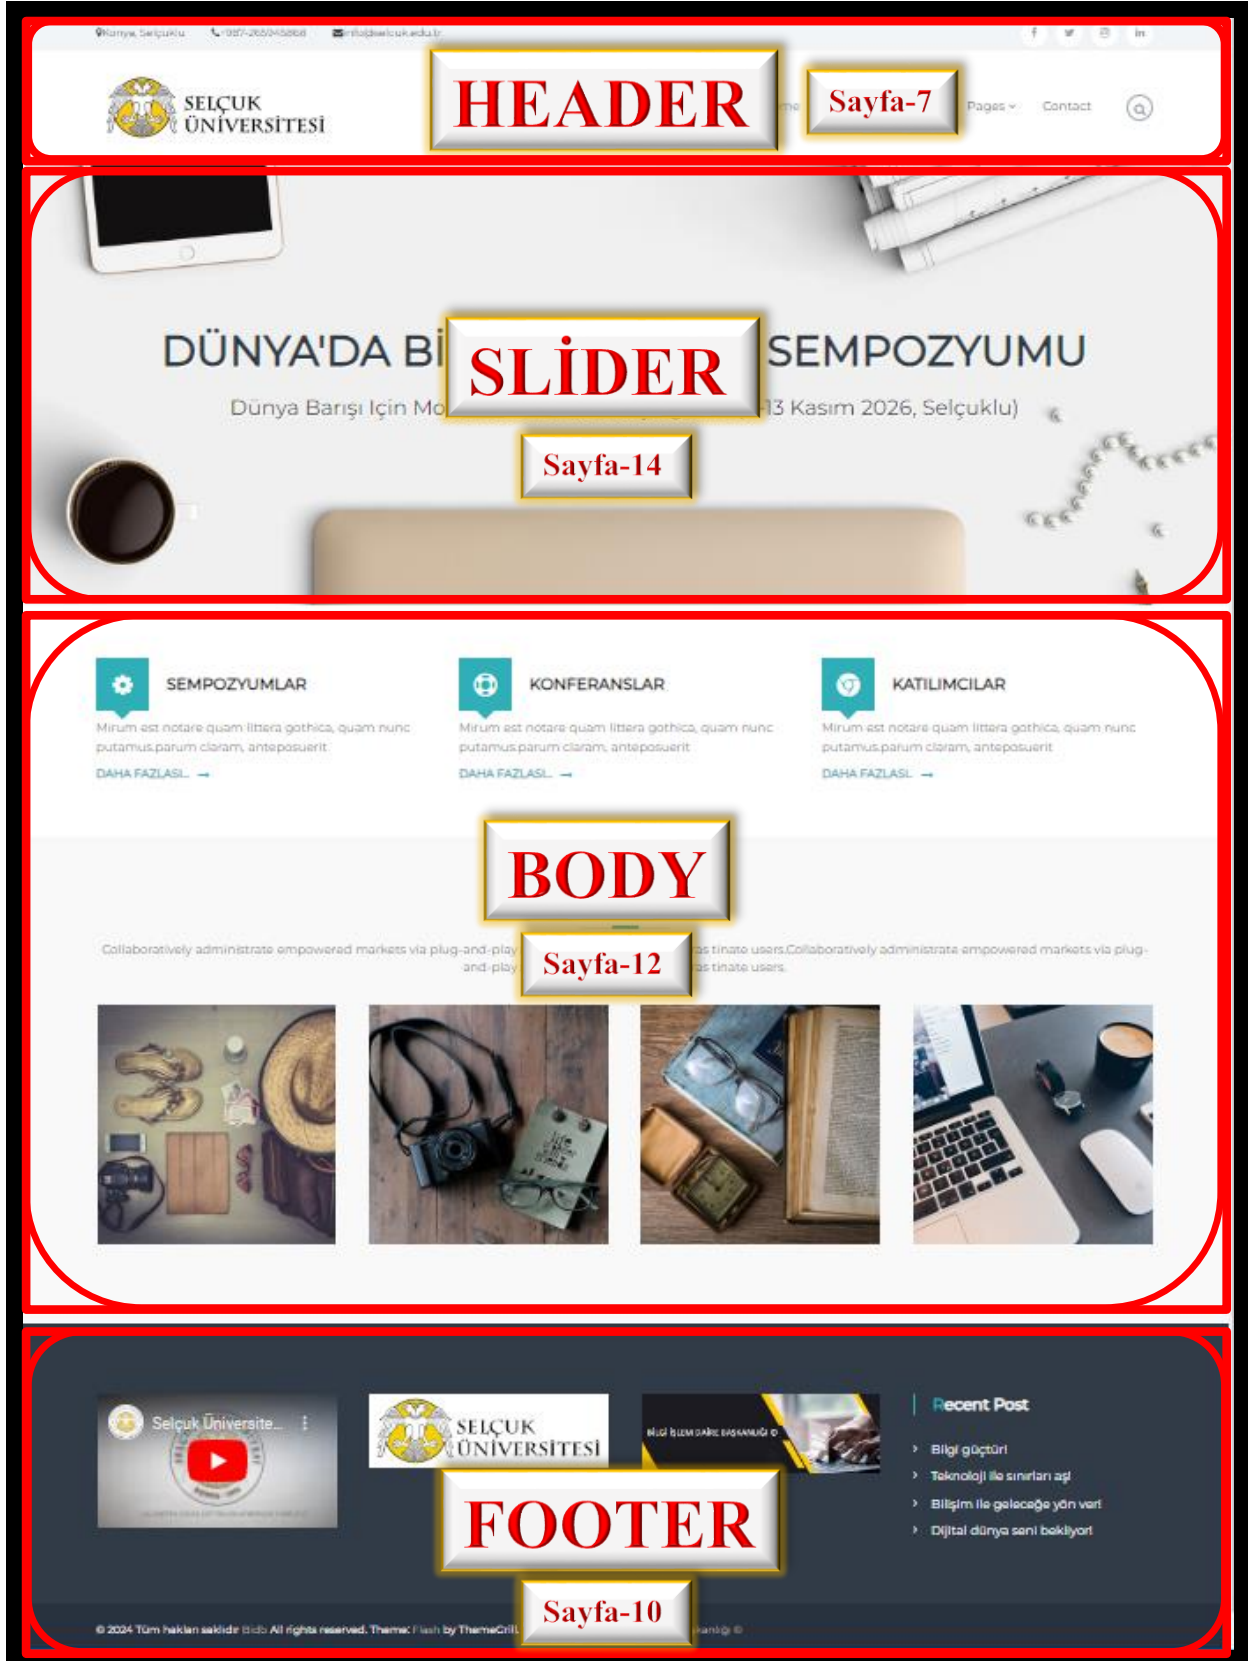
Konya, Selçuklu   +90 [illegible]   info@selcuk.edu.tr

SELÇUK ÜNİVERSİTESİ

HEADER

Sayfa-7

Pages   Contact

DÜNYA'DA Bİ

SLİDER

SEMPOZYUMU

Dünya Barışı İçin Mo

13 Kasım 2026, Selçuklu)

Sayfa-14

SEMPOZYUMLAR

Mirum est notare quam littera gothica, quam nunc putamus parum claram, anteposuerit

DAHA FAZLASI...

KONFERANSLAR

Mirum est notare quam littera gothica, quam nunc putamus parum claram, anteposuerit

DAHA FAZLASI...

KATILIMCILAR

Mirum est notare quam littera gothica, quam nunc putamus parum claram, anteposuerit

DAHA FAZLASI...

BODY

Collaboratively administrate empowered markets via plug-and-play

Sayfa-12

tinate users.Collaboratively administrate empowered markets via plug-and-play tinate users.

Selçuk Üniversite...

SELÇUK ÜNİVERSİTESİ

BİLGİ İŞLEM DAİRE BAŞKANLIĞI

Recent Post

Bilgi güçtür!

Teknoloji ile sınırları aş!

Bilişim ile geleceğe yön ver!

Dijital dünya seni bekliyor!

FOOTER

Sayfa-10

© 2024 Tüm hakları saklıdır Bidb All rights reserved. Theme: Flash by ThemeGrill